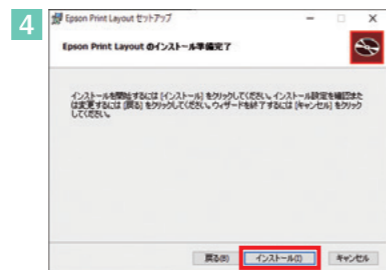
4

Epson Print Layout セットアップ

Epson Print Layout のインストール準備完了

インストールを開始するには [インストール] をクリックしてください。インストール設定を確認または変更するには [戻る] をクリックしてください。ウィザードを終了するには [キャンセル] をクリックしてください。

戻る(B)

インストール(I)

キャンセル